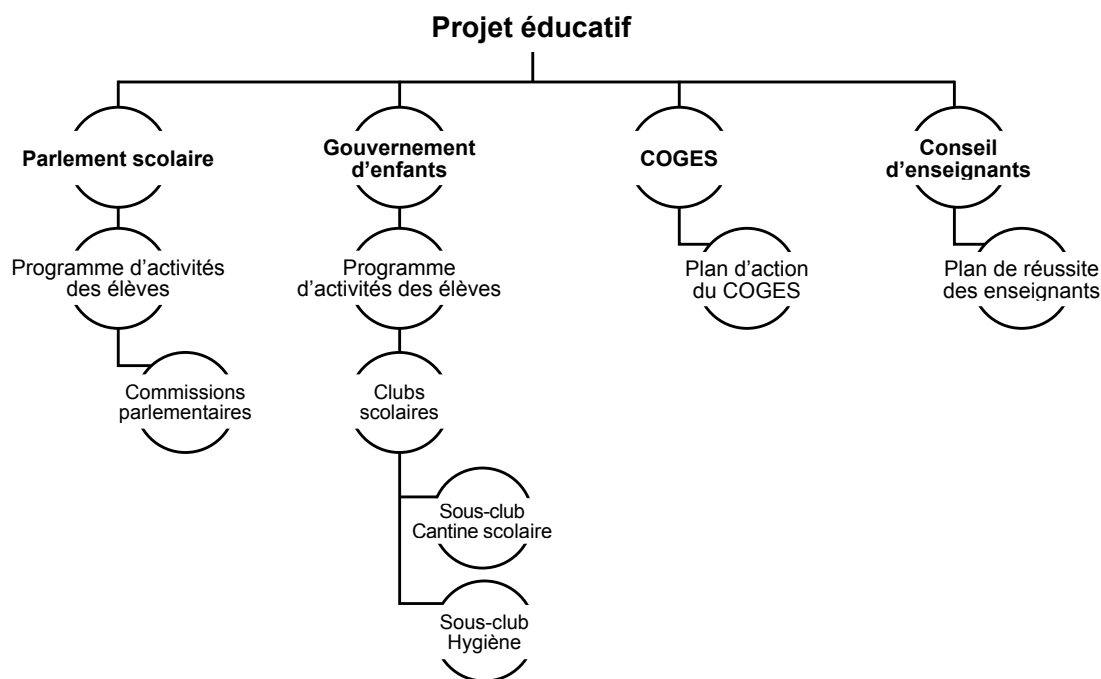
Projet éducatif

Parlement scolaire

Programme d'activités des élèves

Commissions parlementaires

Gouvernement d'enfants

Programme d'activités des élèves

Clubs scolaires

Sous-club Cantine scolaire

Sous-club Hygiène

COGES

Plan d'action du COGES

Conseil d'enseignants

Plan de réussite des enseignants